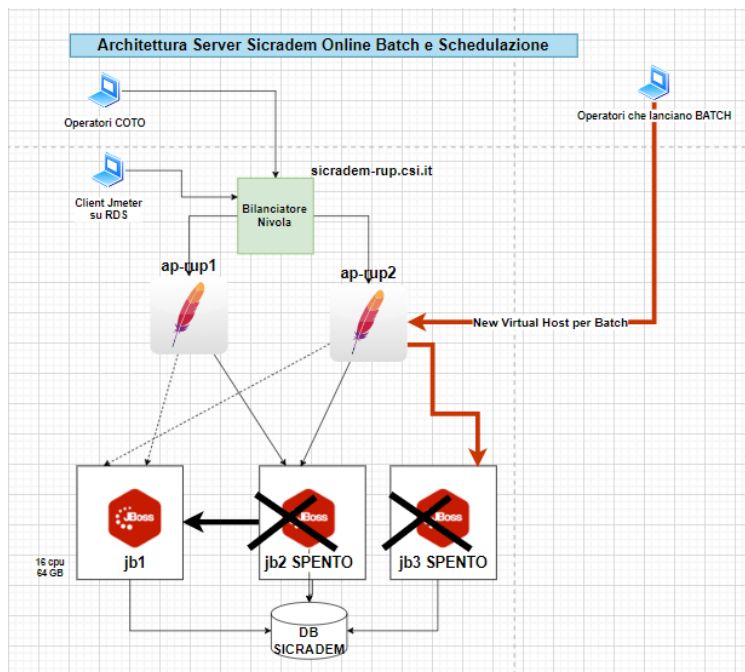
Architettura Server Sicradem Online Batch e Schedulazione

Operatori COTO

Operatori che lanciano BATCH

Client Jmeter su RDS

sicradem-rup.csi.it

Bilanciatore Nivola

ap-rup1

ap-rup2

New Virtual Host per Batch

JBoss

JBoss

JBoss

jb1

jb2 SPENTO

jb3 SPENTO

16 cpu
64 GB

DB SICRADEM